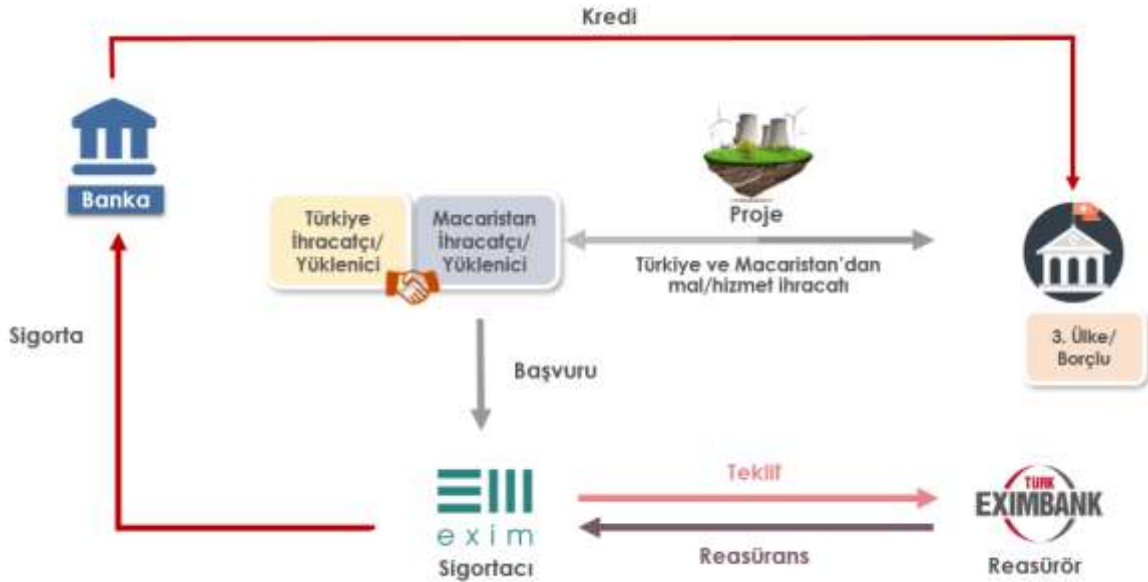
Kredi

Banka

Türkiye İhracatçı/ Yüklenici

Macaristan İhracatçı/ Yüklenici

Proje

Türkiye ve Macaristan'dan mal/hizmet ihracatı

3. Ülke/ Borçlu

Sigorta

Başvuru

exim

Sigortacı

Teklif

Reasürans

TÜRK EXIMBANK

Reasürör